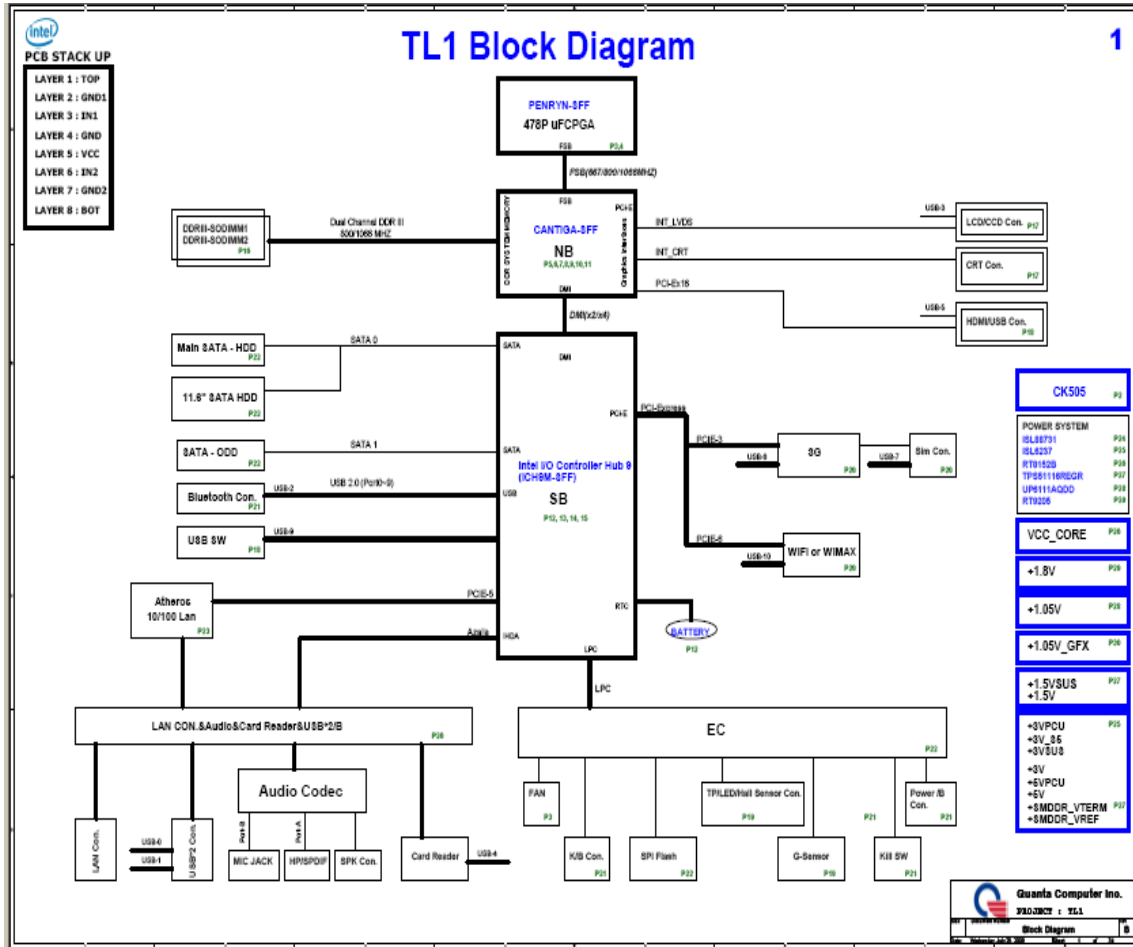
intel
PCB STACK UP

LAYER 1 : TOP
LAYER 2 : GND1
LAYER 3 : IN1
LAYER 4 : GND
LAYER 5 : VCC
LAYER 6 : IN2
LAYER 7 : GND2
LAYER 8 : BOT

TL1 Block Diagram

1

PENRYN-SFF
478P uFCPGA
FSB P3,4

FSB(667/800/1066MHZ)

FSB
CANTIGA-SFF
NB
P5,6,7,8,9,10,11
DDR SYSTEM MEMORY
Graphics Interfaces
PCI-E
DMI

DDRII-SODIMM1
DDRII-SODIMM2
P16

Dual Channel DDR II
800/1066 MHZ

INT_LVDS
INT_CRT
PCI-Ex16

USB-3
LCD/CCD Con. P17
CRT Con. P17
USB-5
HDMI/USB Con. P18

DMI(x2/x4)

Main SATA - HDD P22
SATA 0
11.6" SATA HDD P22
SATA - ODD P22
SATA 1
Bluetooth Con. P21
USB-2
USB 2.0 (Port0~9)
USB SW P18
USB-9

SATA
DMI
PCI-E
SATA
USB
Intel I/O Controller Hub 9 (ICH9M-SFF)
SB
P12, 13, 14, 15
RTC
HDA
LPC

PCI-Express
PCIE-3
USB-6
3G P26
USB-7
Sim Con. P26
PCIE-6
USB-10
WIFI or WIMAX P26

Atheros
10/100 Lan
P23
PCIE-5
Azalia

BATTERY
P12

CK505 P2

POWER SYSTEM
ISL88731 P34
ISL6237 P35
RT8152B P36
TPS51116REGR P37
UP6111AQDD P38
RT9206 P38

VCC_CORE P39
+1.8V P29
+1.05V P29
+1.05V_GFX P36
+1.5VSUS
+1.5V P37
+3VPCU
+3V_S5
+3VSUS
+3V
+5VPCU
+5V
+SMDDR_VTERM
+SMDDR_VREF
P35
P37

LPC

LAN CON.&Audio&Card Reader&USB*2/B P28

EC P22

Audio Codec

LAN Con.
USB-0
USB-1
USB*2 Con.
Port-B
Port-A
MIC JACK
HP/SPDIF
SPK Con.
Card Reader
USB-4

FAN P3
K/B Con. P21
SPI Flash P22
TP/LED/Hall Sensor Con. P19
G-Sensor P19
P21
Kill SW P21
Power /B Con. P21

Quanta Computer Inc.
PROJECT : TL1
Block Diagram